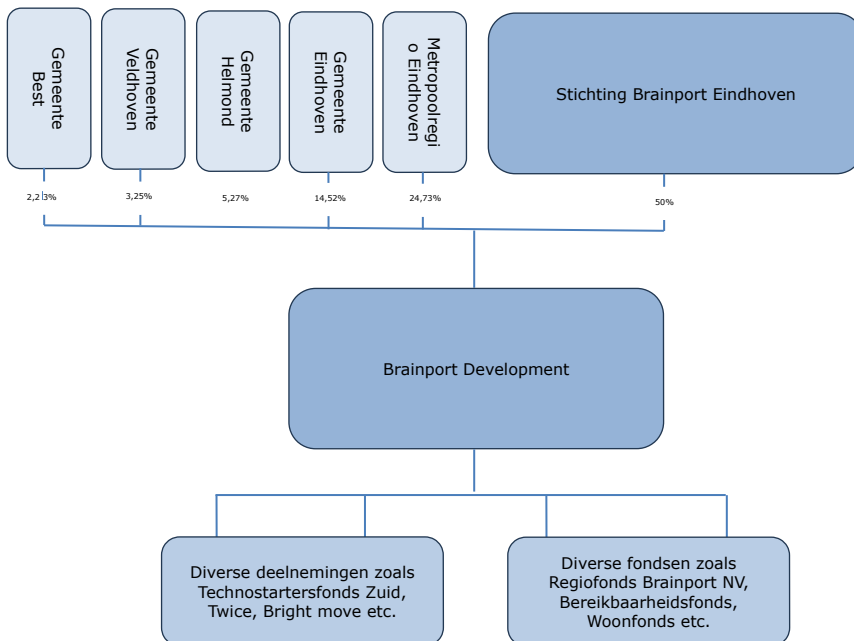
Gemeente Best

Gemeente Veldhoven

Gemeente Helmond

Gemeente Eindhoven

Metropoolregio Eindhoven

Stichting Brainport Eindhoven

2,23%

3,25%

5,27%

14,52%

24,73%

50%

Brainport Development

Diverse deelnemingen zoals Technostartersfonds Zuid, Twice, Bright move etc.

Diverse fondsen zoals Regiofonds Brainport NV, Bereikbaarheidsfonds, Woonfonds etc.